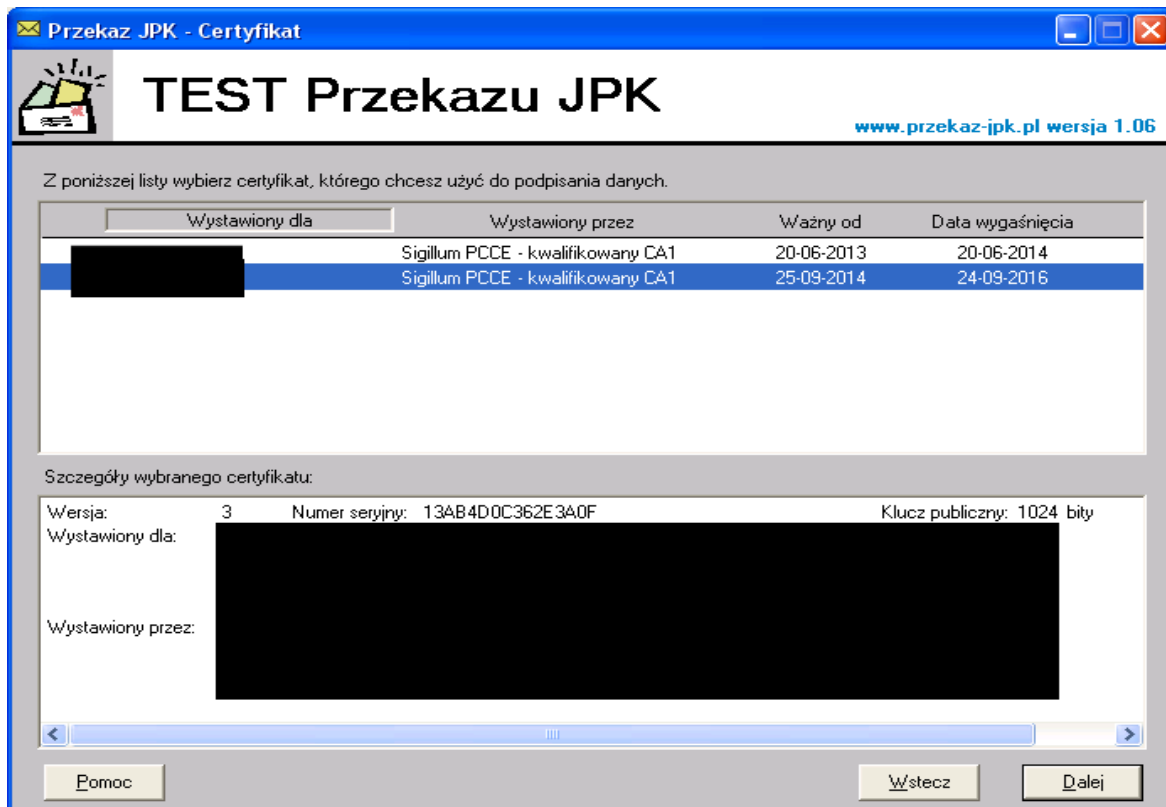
Przekaz JPK - Certyfikat

TEST Przekazu JPK

www.przekaz-jpk.pl wersja 1.06

Z poniższej listy wybierz certyfikat, którego chcesz użyć do podpisania danych.

| Wystawiony dla | Wystawiony przez | Ważny od | Data wygaśnięcia |
|---|---|---|---|
| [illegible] | Sigillum PCCE - kwalifikowany CA1 | 20-06-2013 | 20-06-2014 |
| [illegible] | Sigillum PCCE - kwalifikowany CA1 | 25-09-2014 | 24-09-2016 |

Szczegóły wybranego certyfikatu:

Wersja: 3 Numer seryjny: 13AB4D0C362E3A0F Klucz publiczny: 1024 bity
Wystawiony dla: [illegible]
Wystawiony przez: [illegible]

Pomoc

Wstecz

Dalej